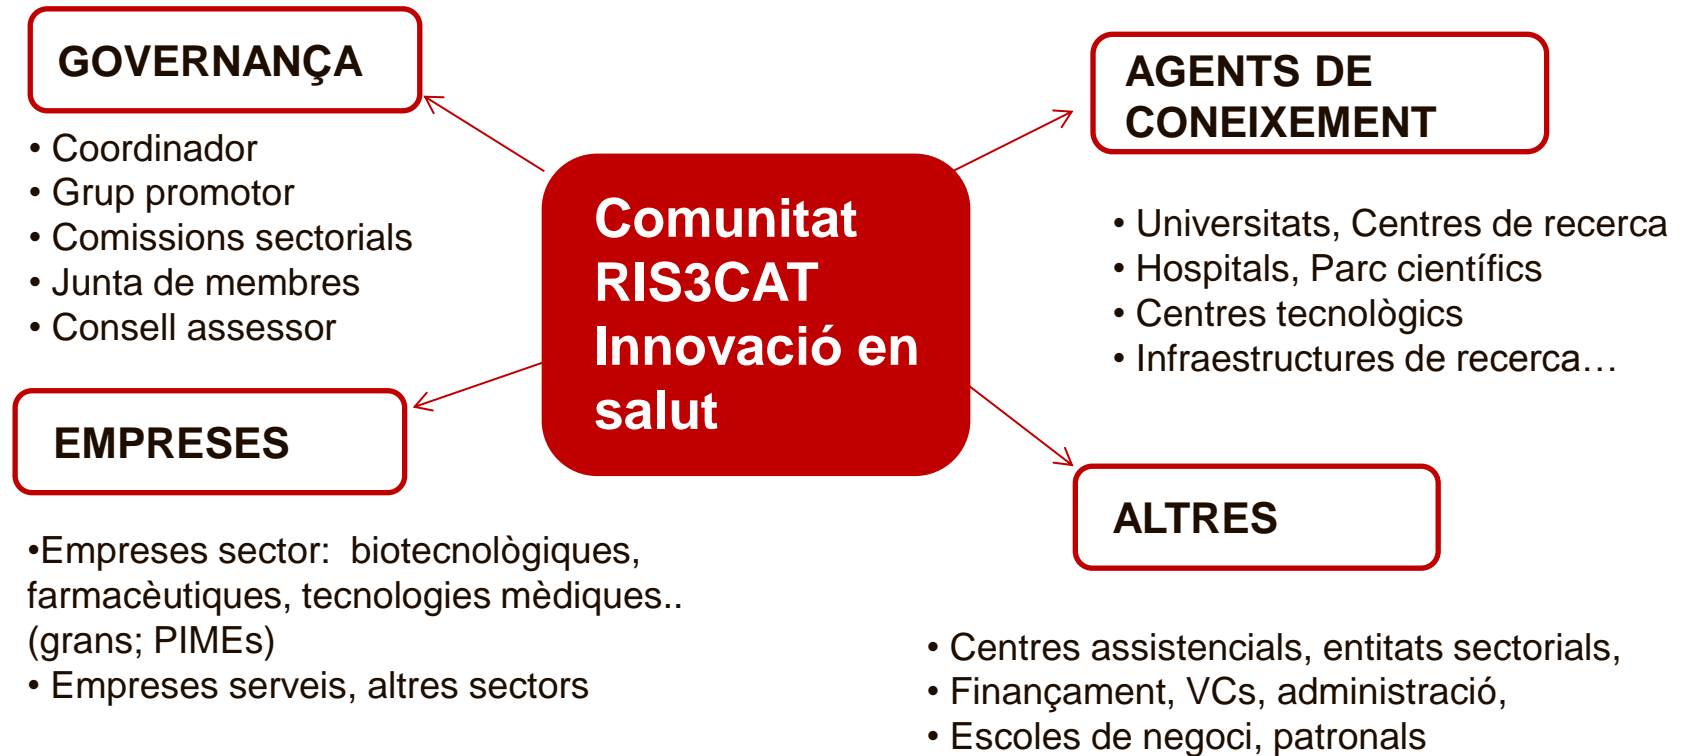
GOVERNANÇA

• Coordinador
• Grup promotor
• Comissions sectorials
• Junta de membres
• Consell assessor

Comunitat RIS3CAT Innovació en salut

AGENTS DE CONEIXEMENT

• Universitats, Centres de recerca
• Hospitals, Parc científics
• Centres tecnològics
• Infraestructures de recerca…

EMPRESES

•Empreses sector: biotecnològiques, farmacèutiques, tecnologies mèdiques.. (grans; PIMEs)
• Empreses serveis, altres sectors

ALTRES

• Centres assistencials, entitats sectorials,
• Finançament, VCs, administració,
• Escoles de negoci, patronals